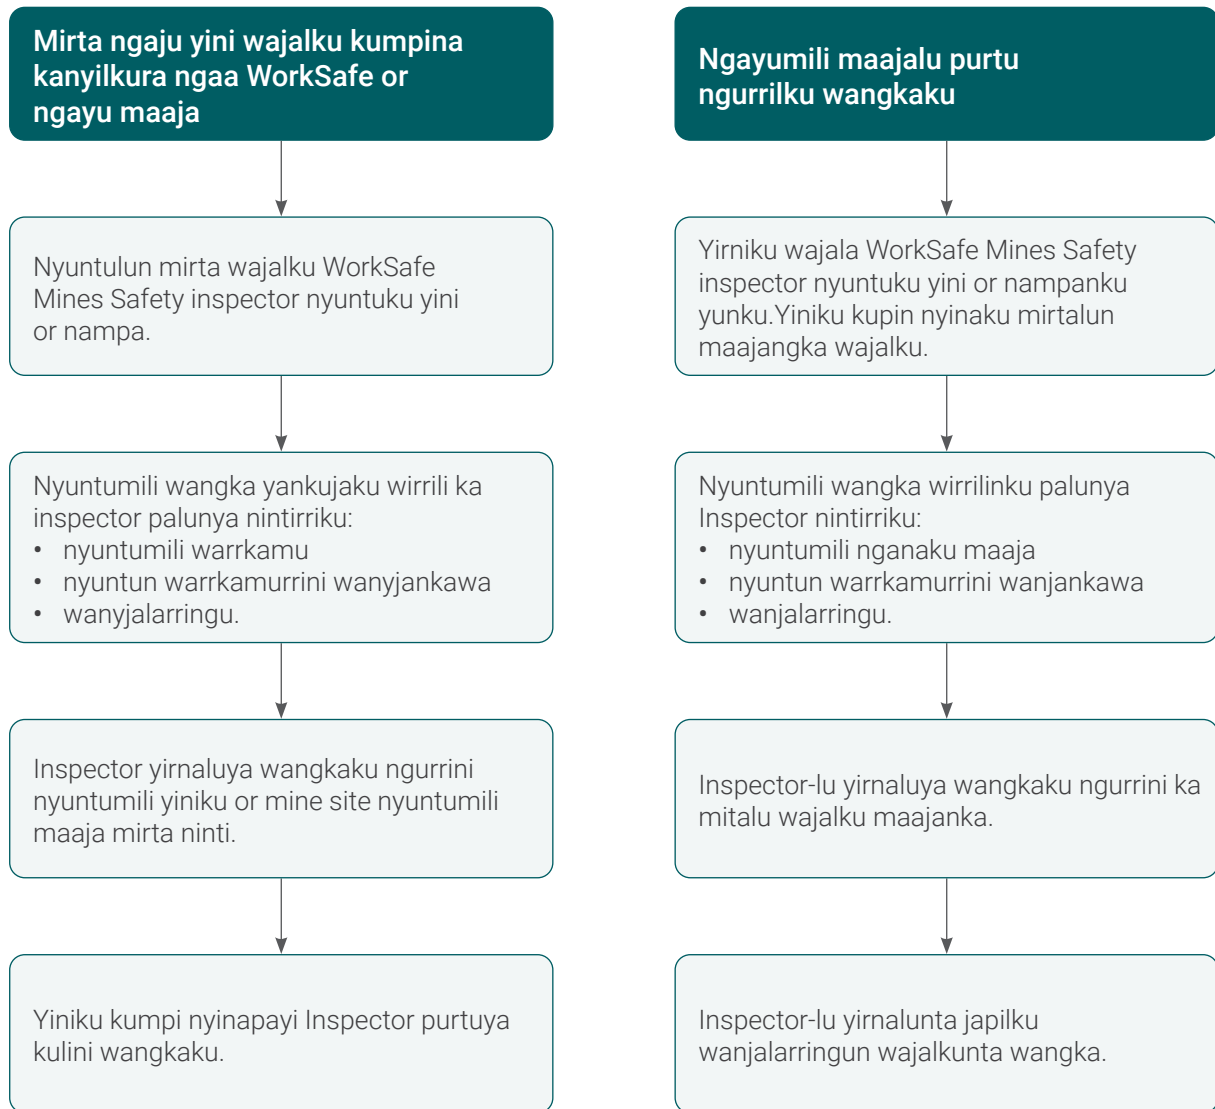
Mirta ngaju yini wajalku kumpina kanyilkura ngaa WorkSafe or ngayu maaja

Nyuntulun mirta wajalku WorkSafe Mines Safety inspector nyuntuku yini or nampa.

Nyuntumili wangka yankujaku wirrili ka inspector palunya nintirriku:
• nyuntumili warrkamu
• nyuntun warrkamurrini wanyjankawa
• wanyjalarringu.

Inspector yirnaluya wangkaku ngurrini nyuntumili yiniku or mine site nyuntumili maaja mirta ninti.

Yiniku kumpi nyinapayi Inspector purtuya kulini wangkaku.

Ngayumili maajalu purtu ngurrilku wangkaku

Yirniku wajala WorkSafe Mines Safety inspector nyuntuku yini or nampanku yunku.Yiniku kupin nyinaku mirtalun maajangka wajalku.

Nyuntumili wangka wirrilinku palunya Inspector nintirriku:
• nyuntumili nganaku maaja
• nyuntun warrkamurrini wanjankawa
• wanjalarringu.

Inspector-lu yirnaluya wangkaku ngurrini ka mitalu wajalku maajanka.

Inspector-lu yirnalunta japilku wanjalarringun wajalkunta wangka.